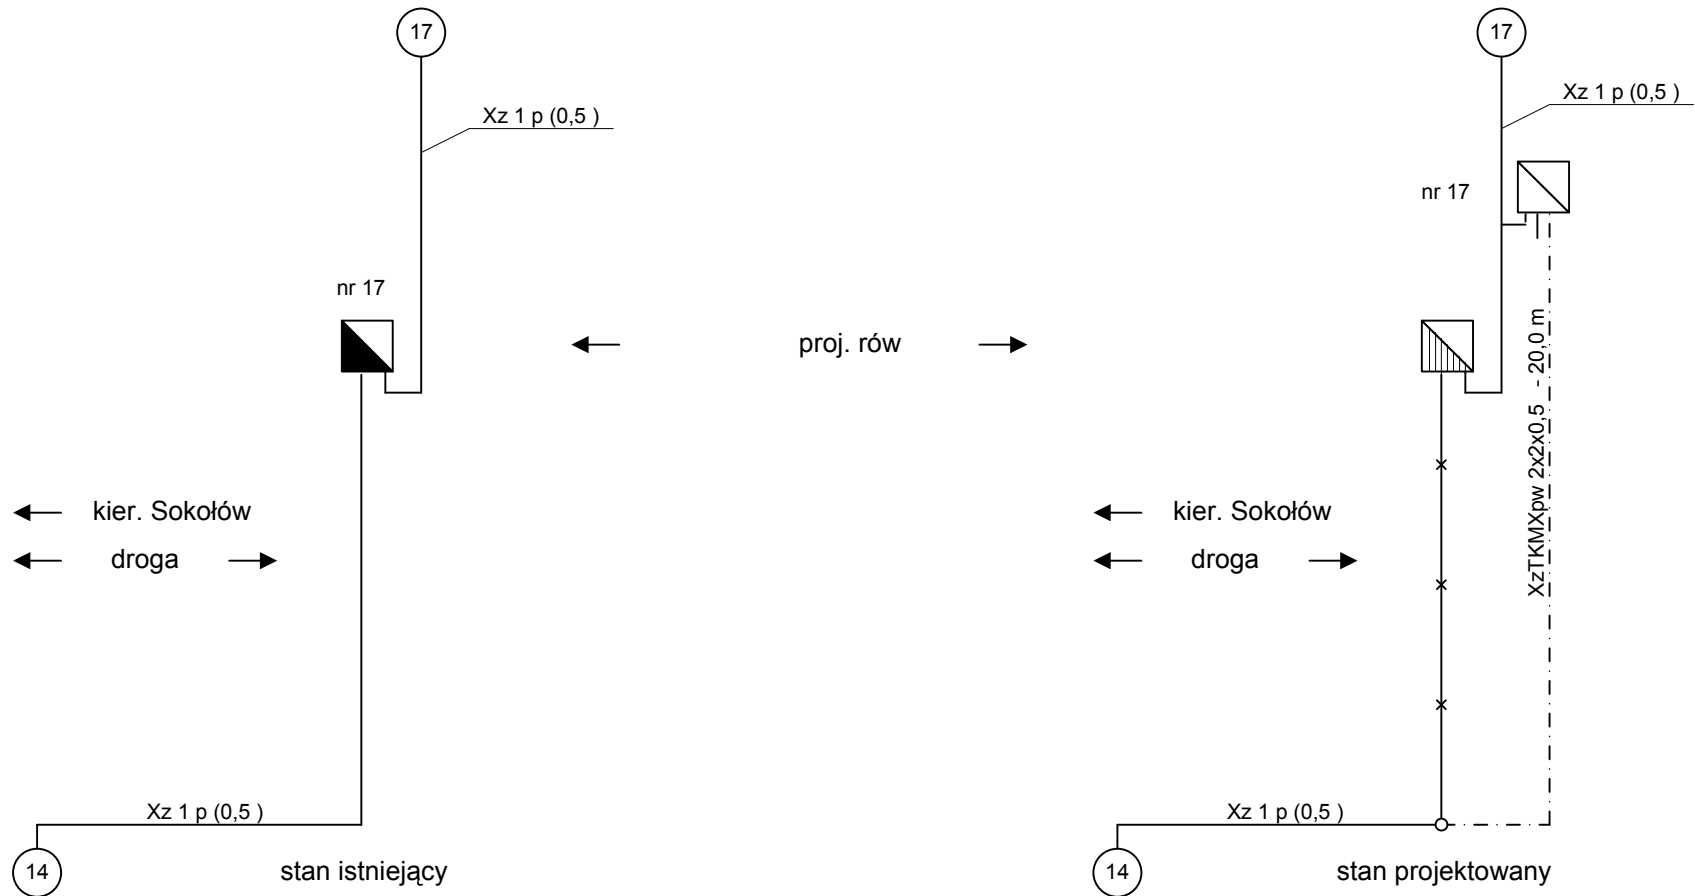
17

Xz 1 p (0,5 )

nr 17

kier. Sokołów

droga

Xz 1 p (0,5 )

14

stan istniejący

proj. rów

17

Xz 1 p (0,5 )

nr 17

XzTKMXpw 2x2x0,5 - 20,0 m

kier. Sokołów

droga

Xz 1 p (0,5 )

14

stan projektowany